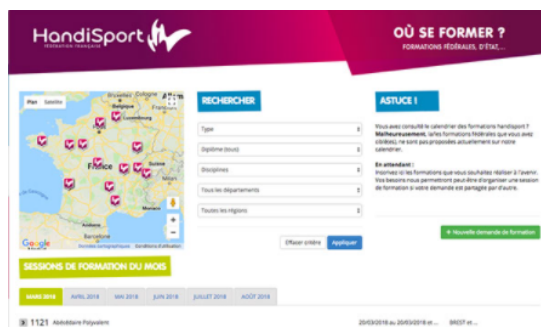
HandiSport
FÉDÉRATION FRANÇAISE

OÙ SE FORMER ?
FORMATIONS FÉDÉRALES, D'ÉTAT,...

Plan Satellite

Belgique
Luxembourg
France
Suisse
Andorre
Barcelone

Google Données cartographiques Conditions d'utilisation

RECHERCHER

Type
Diplôme (tous)
Disciplines
Tous les départements
Toutes les régions

Effacer critère
Appliquer

ASTUCE !

Vous avez consulté le calendrier des formations handisport ? Malheureusement, la/les formations fédérales que vous avez ciblée(s) ne sont pas proposées actuellement sur notre calendrier.

En attendant :
Inscrivez-là les formations que vous souhaitez réaliser à l'avenir. Vos besoins nous permettront peut-être d'organiser une session de formation si votre demande est partagée par d'autre.

+ Nouvelle demande de formation

SESSIONS DE FORMATION DU MOIS

MARS 2018
AVRIL 2018
MAI 2018
JUIN 2018
JUILLET 2018
AOÛT 2018

1121 Abécédaire Polyvalent
20/03/2018 au 20/03/2018 et ...
BREST et ...